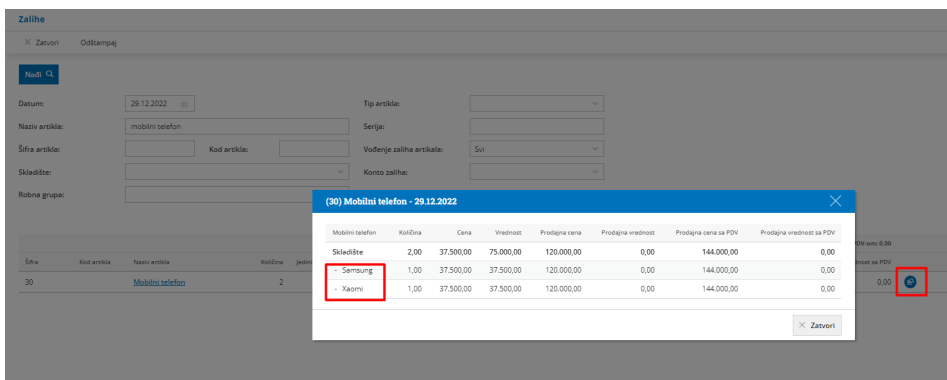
Zalihe

× Zatvori Odštampaj

Nađi

Datum: 29.12.2022
Naziv artikla: mobilni telefon
Šifra artikla:
Kod artikla:
Skladište:
Robna grupa:
Tip artikla:
Serija:
Vođenje zaliha artikala: Svi
Konto zaliha:

PDV-om: 0,00

| Šifra | Kod artikla | Naziv artikla | Količina | Jedini |
|---|---|---|---|---|
| 30 | | Mobilni telefon | 2 | |

dnost sa PDV
0,00

(30) Mobilni telefon - 29.12.2022

| Mobilni telefon | Količina | Cena | Vrednost | Prodajna cena | Prodajna vrednost | Prodajna cena sa PDV | Prodajna vrednost sa PDV |
|---|---|---|---|---|---|---|---|
| Skladište | 2,00 | 37.500,00 | 75.000,00 | 120.000,00 | 0,00 | 144.000,00 | 0,00 |
| - Samsung | 1,00 | 37.500,00 | 37.500,00 | 120.000,00 | 0,00 | 144.000,00 | 0,00 |
| - Xaomi | 1,00 | 37.500,00 | 37.500,00 | 120.000,00 | 0,00 | 144.000,00 | 0,00 |

× Zatvori